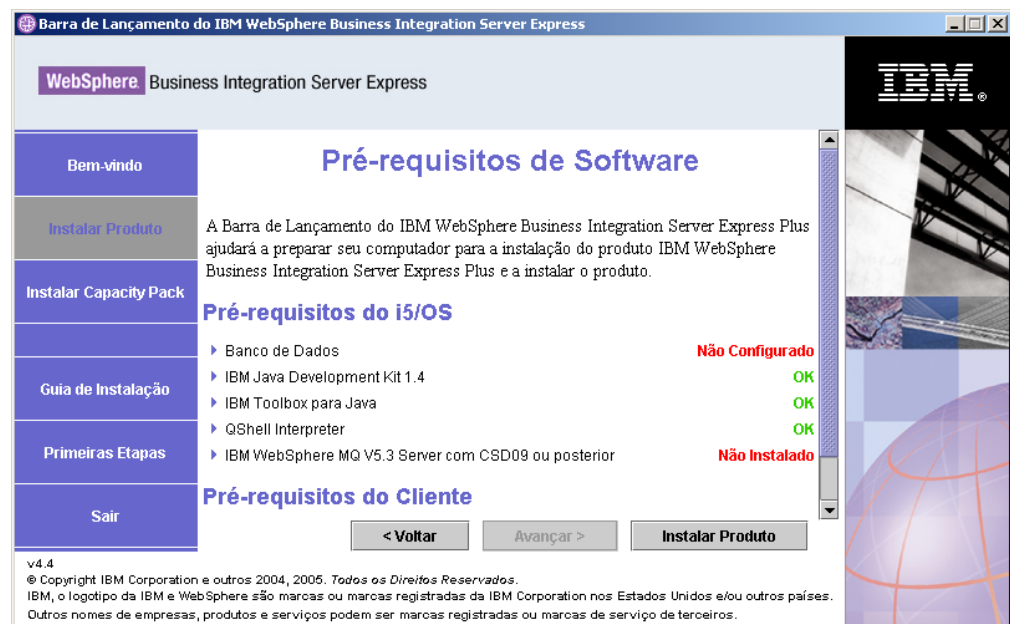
Barra de Lançamento do IBM WebSphere Business Integration Server Express

WebSphere Business Integration Server Express

IBM®

Bem-vindo

Instalar Produto

Instalar Capacity Pack

Guia de Instalação

Primeiras Etapas

Sair

Pré-requisitos de Software

A Barra de Lançamento do IBM WebSphere Business Integration Server Express Plus ajudará a preparar seu computador para a instalação do produto IBM WebSphere Business Integration Server Express Plus e a instalar o produto.

Pré-requisitos do i5/OS

| | |
|---|---|
| Banco de Dados | Não Configurado |
| IBM Java Development Kit 1.4 | OK |
| IBM Toolbox para Java | OK |
| QShell Interpreter | OK |
| IBM WebSphere MQ V5.3 Server com CSD09 ou posterior | Não Instalado |

Pré-requisitos do Cliente

< Voltar

Avançar >

Instalar Produto

v4.4
© Copyright IBM Corporation e outros 2004, 2005. Todos os Direitos Reservados.
IBM, o logotipo da IBM e WebSphere são marcas ou marcas registradas da IBM Corporation nos Estados Unidos e/ou outros países.
Outros nomes de empresas, produtos e serviços podem ser marcas registradas ou marcas de serviço de terceiros.